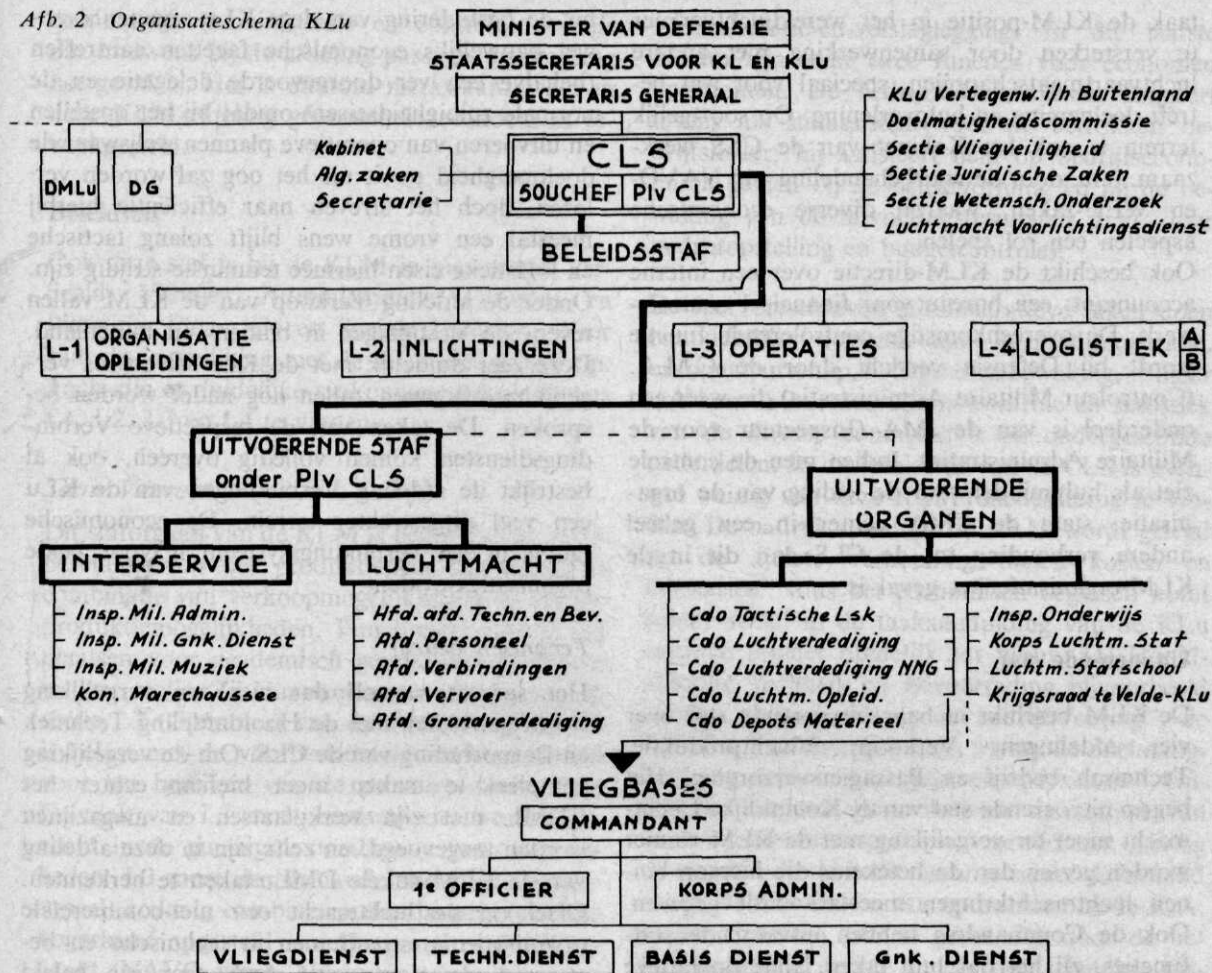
Afb. 2 Organisatieschema KLu

MINISTER VAN DEFENSIE

STAATSSECRETARIS VOOR KL EN KLu

SECRETARIS GENERAAL

KLu Vertegenw. i/h Buitenland
Doelmatigheidscommissie
Sectie Vliegveiligheid
Sectie Juridische Zaken
Sectie Wetensch. Onderzoek
Luchtmacht Voorlichtingsdienst

DMLu

DG

Kabinet
Alg. zaken
Secretarie

CLS

SOUCHEF

Plv CLS

BELEIDSSTAF

L-1 ORGANISATIE OPLEIDINGEN

L-2 INLICHTINGEN

L-3 OPERATIES

L-4 LOGISTIEK A B

UITVOERENDE STAF onder Plv CLS

UITVOERENDE ORGANEN

INTERSERVICE

- Insp. Mil. Admin.
- Insp. Mil. Gnk. Dienst
- Insp. Mil. Muziek
- Kon. Marechaussee

LUCHTMACHT

- Hfd. afd. Techn. en Bev.
- Afd. Personeel
- Afd. Verbindingen
- Afd. Vervoer
- Afd. Grondverdediging

- Cdo Tactische Lsk
- Cdo Luchtverdediging
- Cdo Luchtverdediging NNG
- Cdo Luchtm. Opleid.
- Cdo Depots Materieel

- Insp. Onderwijs
- Korps Luchtm. Staf
- Luchtm. Stafschool
- Krijgsraad te Velde-KLu

VLIEGBASES

COMMANDANT

1e OFFICIER

KORPS ADMIN.

VLIEGDIENST

TECHN. DIENST

BASIS DIENST

Gnk. DIENST